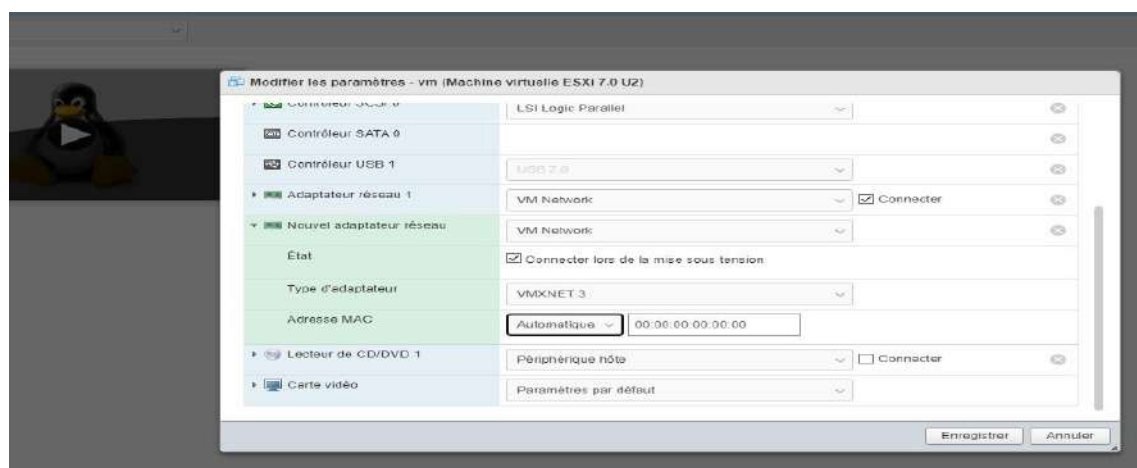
Modifier les paramètres - vm (Machine virtuelle ESXi 7.0 U2)

| | |
|---|---|
| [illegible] | LSI Logic Parallel |
| Contrôleur SATA 0 | |
| Contrôleur USB 1 | USB 2.0 |
| Adaptateur réseau 1 | VM Network ☑ Connecter |
| Nouvel adaptateur réseau | VM Network |
| État | ☑ Connecter lors de la mise sous tension |
| Type d'adaptateur | VMXNET 3 |
| Adresse MAC | Automatique 00:00:00:00:00:00 |
| Lecteur de CD/DVD 1 | Périphérique hôte ☐ Connecter |
| Carte vidéo | Paramètres par défaut |

Enregistrer Annuler